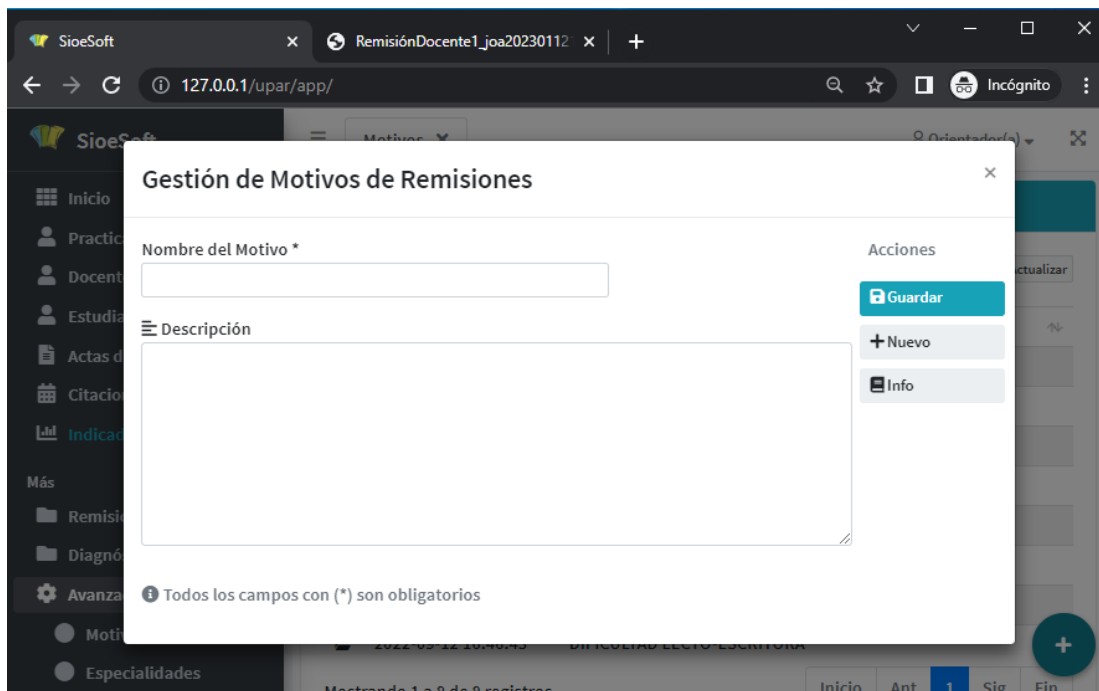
SioeSoft ×
RemisiónDocente1_joa20230112 ×
+
127.0.0.1/upar/app/
Incógnito

SioeSoft
Motivos ×
Orientador(a)
Inicio
Practic
Docent
Estudia
Actas d
Citacio
Indicad
Más
Remisi
Diagnó
Avanza
Motiv
Especialidades

Gestión de Motivos de Remisiones
×
Nombre del Motivo *
Descripción
Acciones
Guardar
Nuevo
Info
Todos los campos con (*) son obligatorios

ctualizar
2022-09-12 16:46:45 DIFICULTAD LECTO-ESCRITURA
Mostrando 1 a 8 de 8 registros
Inicio Ant 1 Sig Fin
+